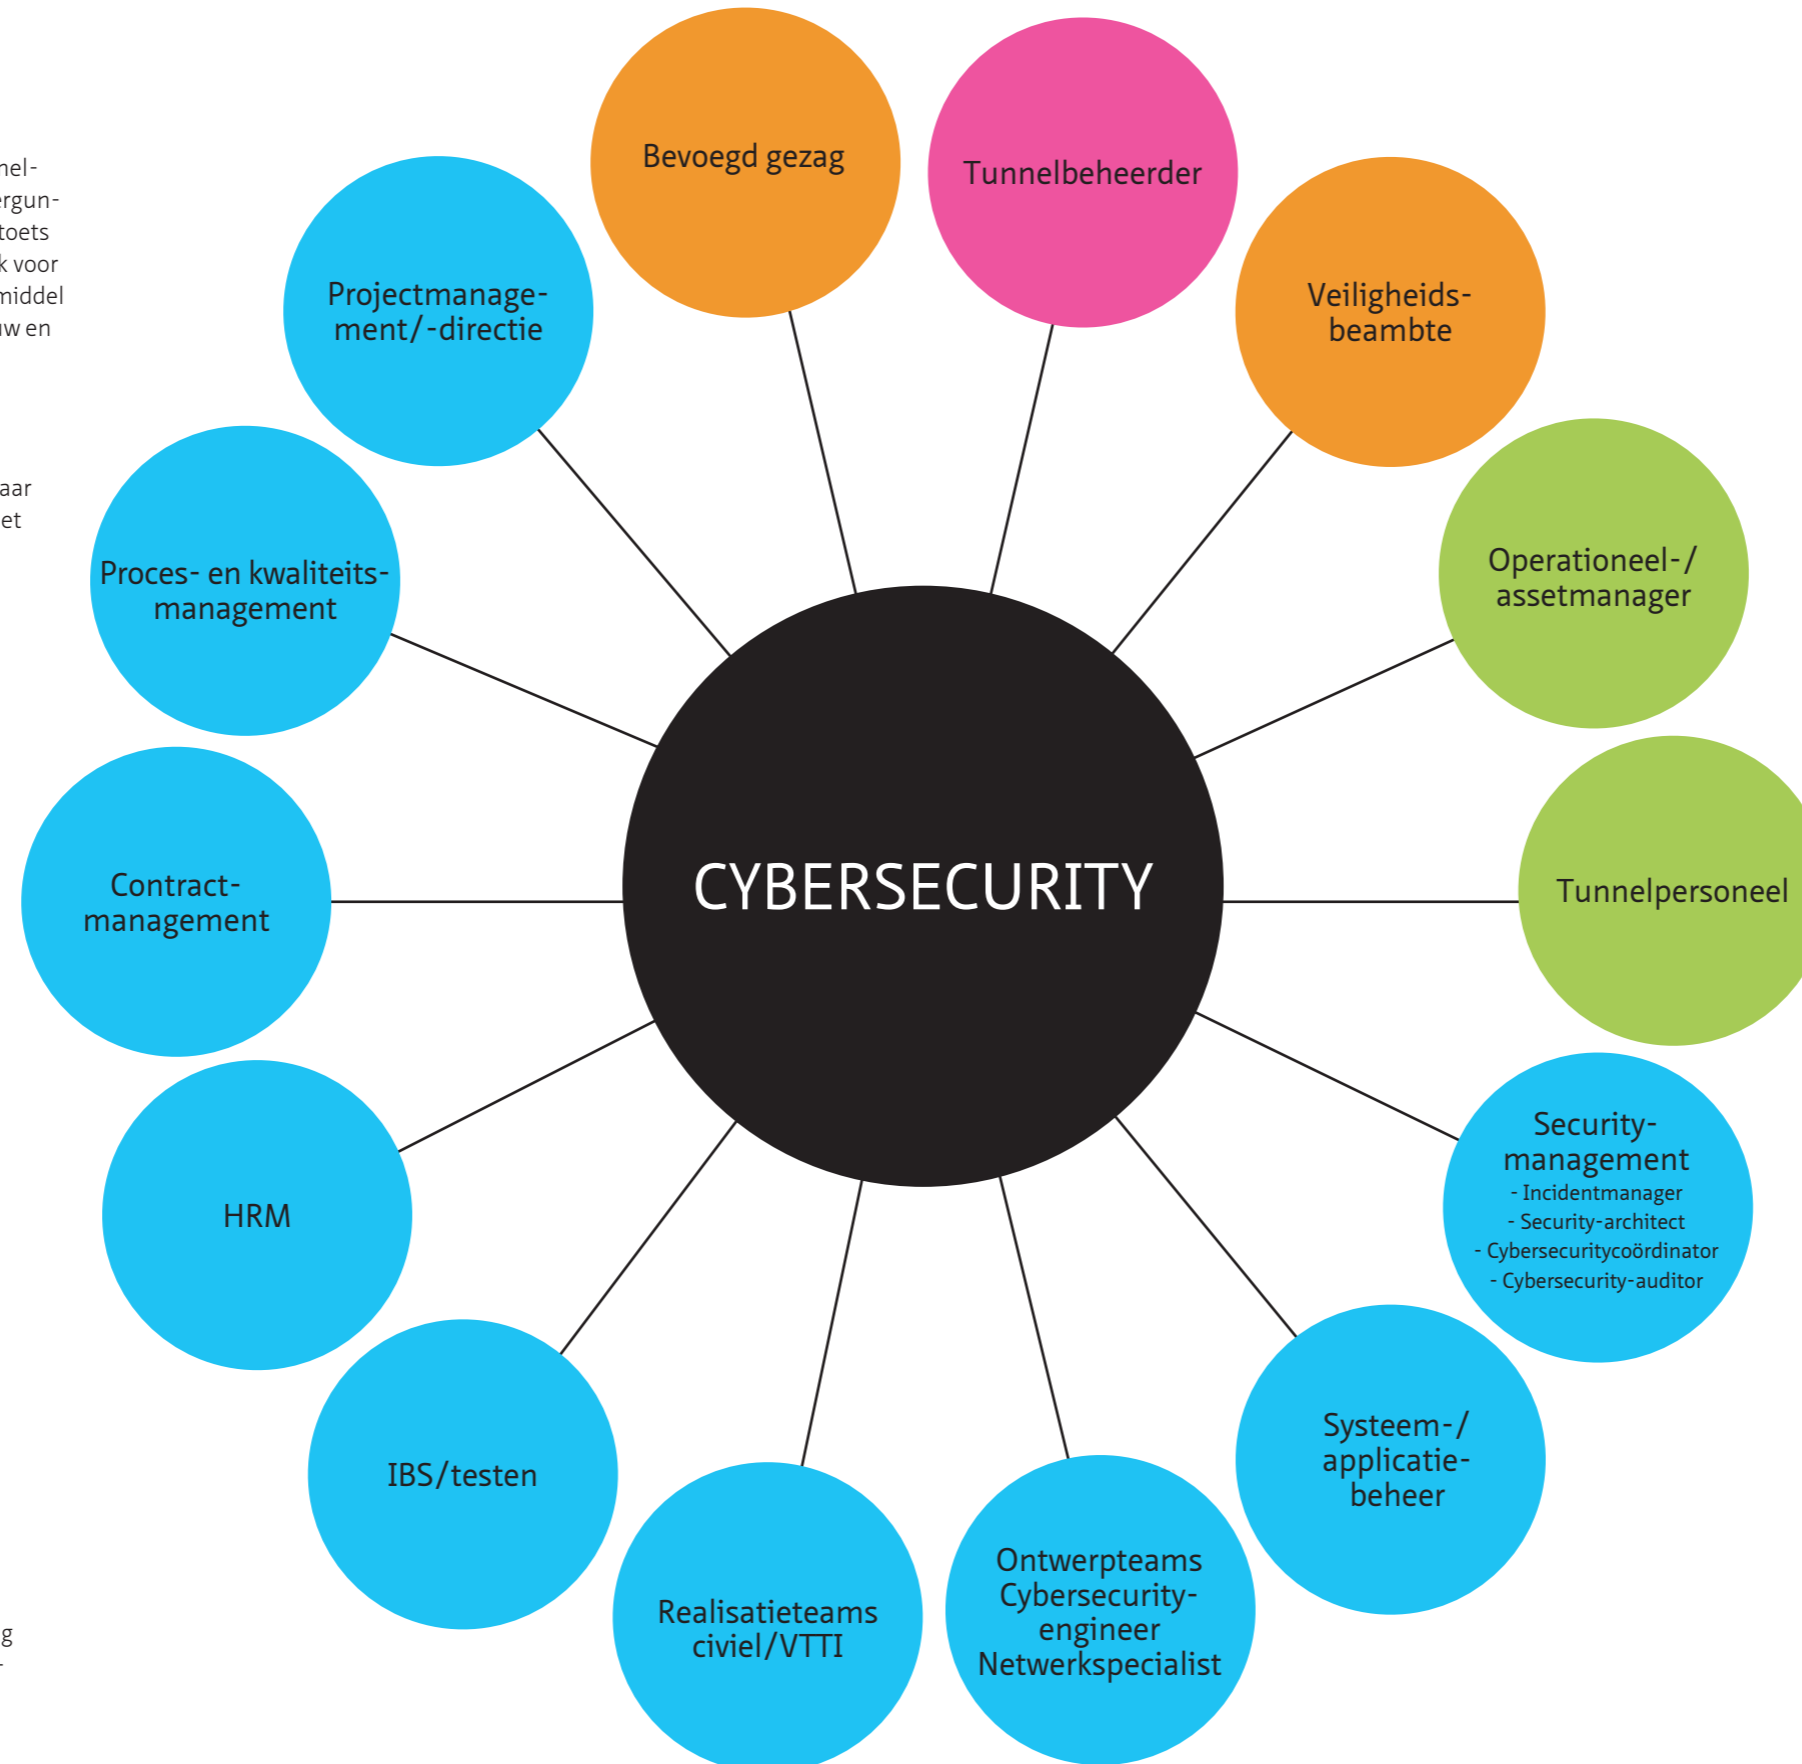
nel-
rgun-
toets
k voor
middel
w en

aar
et

g
-

Bevoegd gezag

Tunnelbeheerder

Projectmanagement/-directie

Veiligheidsbeambte

Proces- en kwaliteitsmanagement

Operationeel-/ assetmanager

Contractmanagement

CYBERSECURITY

Tunnelpersoneel

HRM

Security-management
- Incidentmanager
- Security-architect
- Cybersecuritycoördinator
- Cybersecurity-auditor

IBS/testen

Systeem-/ applicatiebeheer

Realisatieteams civiel/VTTI

Ontwerpteams Cybersecurity-engineer Netwerkspecialist